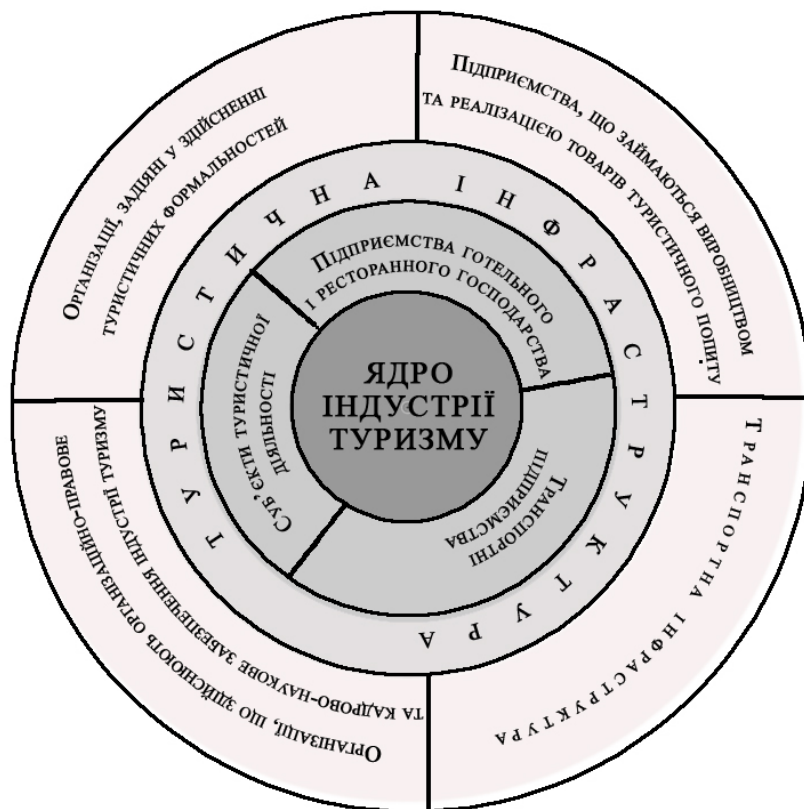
Організації, задіяні у здійсненні туристичних формальностей

Підприємства, що займаються виробництвом та реалізацією товарів туристичного попиту

Транспортна інфраструктура

Організації, що здійснюють організаційно-правове та кадрово-наукове забезпечення індустрії туризму

Туристична інфраструктура

Підприємства готельного і ресторанного господарства

Транспортні підприємства

Суб'єкти туристичної діяльності

ЯДРО ІНДУСТРІЇ ТУРИЗМУ